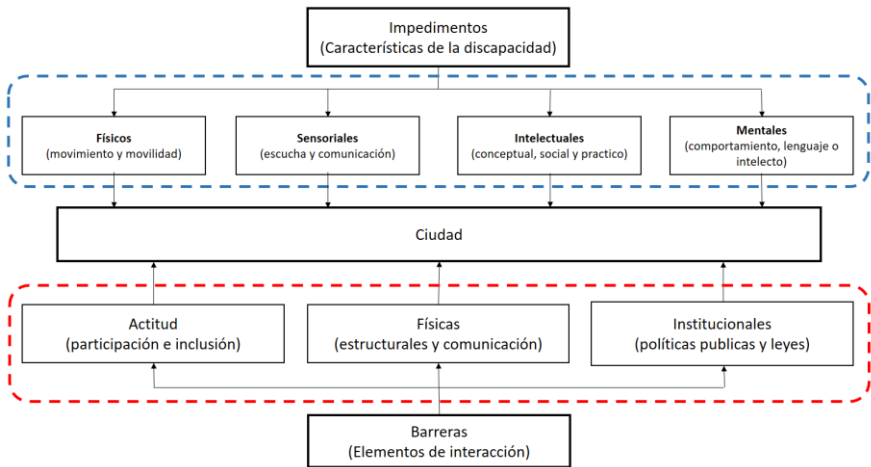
Impedimentos
(Características de la discapacidad)

Físicos
(movimiento y movilidad)

Sensoriales
(escucha y comunicación)

Intelectuales
(conceptual, social y practico)

Mentales
(comportamiento, lenguaje o intelecto)

Ciudad

Actitud
(participación e inclusión)

Físicas
(estructurales y comunicación)

Institucionales
(políticas publicas y leyes)

Barreras
(Elementos de interacción)